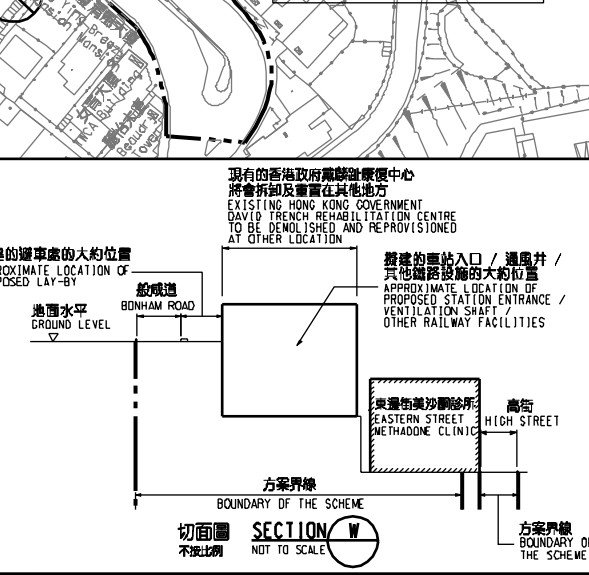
現有的香港政府戴麟趾康復中心
將會拆卸及重置在其他地方
EXISTING HONG KONG GOVERNMENT
DAVID TRENCH REHABILITATION CENTRE
TO BE DEMOLISHED AND REPROVISIONED
AT OTHER LOCATION

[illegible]的避車處的大約位置
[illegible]ROXIMATE LOCATION OF
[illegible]POSED LAY-BY

般咸道
BONHAM ROAD

地面水平
GROUND LEVEL

擬建的車站入口 / 通風井 /
其他鐵路設施的大約位置
APPROXIMATE LOCATION OF
PROPOSED STATION ENTRANCE /
VENTILATION SHAFT /
OTHER RAILWAY FACILITIES

東邊街美沙酮診所
EASTERN STREET
METHADONE CLINIC

高街
HIGH STREET

方案界線
BOUNDARY OF THE SCHEME

切面圖
不按比例
SECTION W
NOT TO SCALE

方案界線
BOUNDARY OF
THE SCHEME